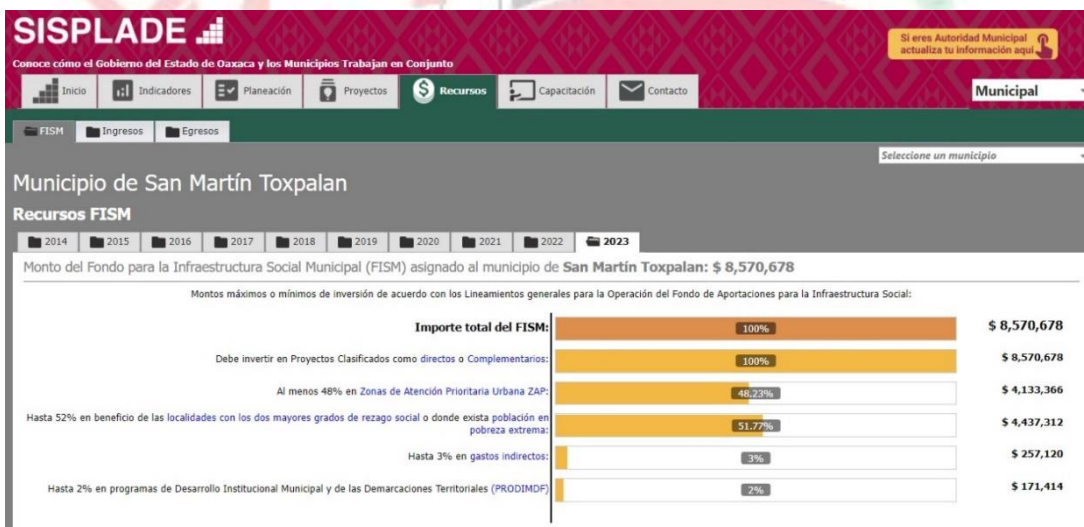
SISPLADE

Conoce cómo el Gobierno del Estado de Oaxaca y los Municipios Trabajan en Conjunto

Si eres Autoridad Municipal actualiza tu información aquí

Inicio | Indicadores | Planeación | Proyectos | Recursos | Capacitación | Contacto

Municipal

FISM | Ingresos | Egresos

Seleccione un municipio

Municipio de San Martín Toxpalan

Recursos FISM

2014 | 2015 | 2016 | 2017 | 2018 | 2019 | 2020 | 2021 | 2022 | 2023

Monto del Fondo para la Infraestructura Social Municipal (FISM) asignado al municipio de San Martín Toxpalan: $ 8,570,678

Montos máximos o mínimos de inversión de acuerdo con los Lineamientos generales para la Operación del Fondo de Aportaciones para la Infraestructura Social:

| | | |
|---|---|---|
| Importe total del FISM: | 100% | $ 8,570,678 |
| Debe invertir en Proyectos Clasificados como directos o Complementarios: | 100% | $ 8,570,678 |
| Al menos 48% en Zonas de Atención Prioritaria Urbana ZAP: | 48.23% | $ 4,133,366 |
| Hasta 52% en beneficio de las localidades con los dos mayores grados de rezago social o donde exista población en pobreza extrema: | 51.77% | $ 4,437,312 |
| Hasta 3% en gastos indirectos: | 3% | $ 257,120 |
| Hasta 2% en programas de Desarrollo Institucional Municipal y de las Demarcaciones Territoriales (PRODIMDF) | 2% | $ 171,414 |